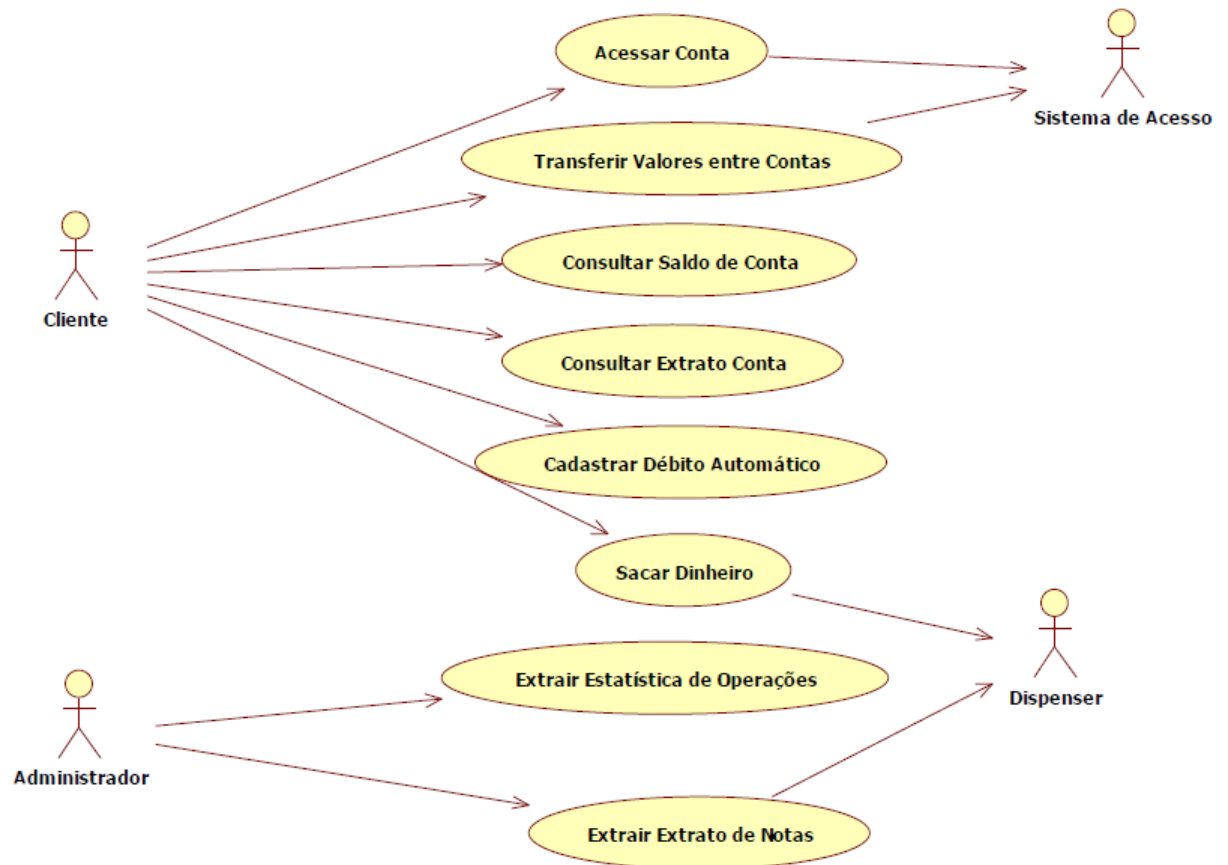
Acessar Conta

Sistema de Acesso

Transferir Valores entre Contas

Cliente

Consultar Saldo de Conta

Consultar Extrato Conta

Cadastrar Débito Automático

Sacar Dinheiro

Dispenser

Extrair Estatística de Operações

Administrador

Extrair Extrato de Notas